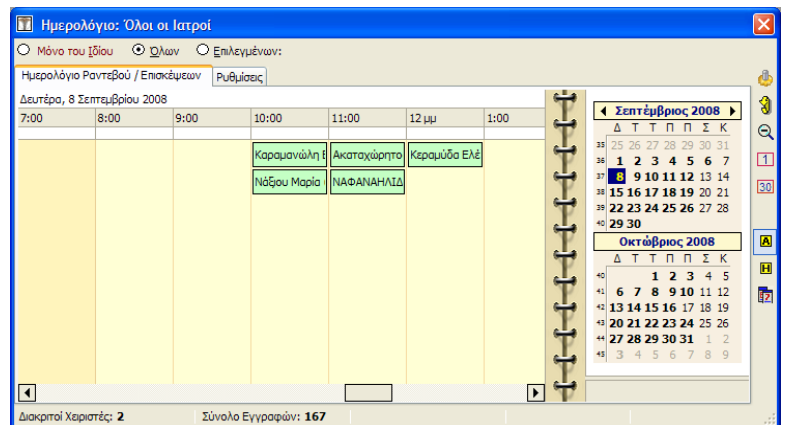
Ημερολόγιο: Όλοι οι Ιατροί

Μόνο του Ίδίου   Όλων   Επιλεγμένων:

Ημερολόγιο Ραντεβού / Επισκέψεων   Ρυθμίσεις

Δευτέρα, 8 Σεπτεμβρίου 2008

| 7:00 | 8:00 | 9:00 | 10:00 | 11:00 | 12 μμ | 1:00 |
|---|---|---|---|---|---|---|
| | | | Καραμανώλη Ε | Ακαταχώρητο | Κεραμύδα Ελέ | |
| | | | Νάξιου Μαρία | ΝΑΦΑΝΑΗΛΙΔ | | |

Σεπτέμβριος 2008

| | Δ | Τ | Τ | Π | Π | Σ | Κ |
|---|---|---|---|---|---|---|---|
| 35 | 25 | 26 | 27 | 28 | 29 | 30 | 31 |
| 36 | 1 | 2 | 3 | 4 | 5 | 6 | 7 |
| 37 | 8 | 9 | 10 | 11 | 12 | 13 | 14 |
| 38 | 15 | 16 | 17 | 18 | 19 | 20 | 21 |
| 39 | 22 | 23 | 24 | 25 | 26 | 27 | 28 |
| 40 | 29 | 30 | | | | | |

Οκτώβριος 2008

| | Δ | Τ | Τ | Π | Π | Σ | Κ |
|---|---|---|---|---|---|---|---|
| 40 | | | 1 | 2 | 3 | 4 | 5 |
| 41 | 6 | 7 | 8 | 9 | 10 | 11 | 12 |
| 42 | 13 | 14 | 15 | 16 | 17 | 18 | 19 |
| 43 | 20 | 21 | 22 | 23 | 24 | 25 | 26 |
| 44 | 27 | 28 | 29 | 30 | 31 | 1 | 2 |
| 45 | 3 | 4 | 5 | 6 | 7 | 8 | 9 |

1   30   A   H

Διακριτοί Χειριστές: 2   Σύνολο Εγγραφών: 167